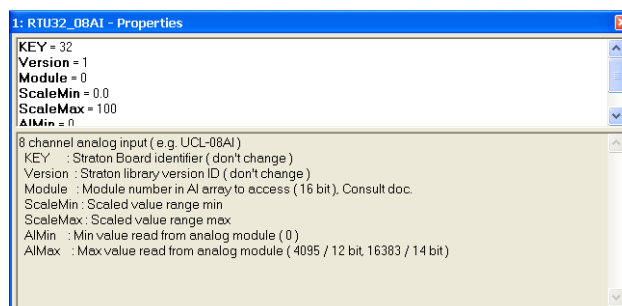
1: RTU32_08AI - Properties

KEY = 32
Version = 1
Module = 0
ScaleMin = 0.0
ScaleMax = 100
AIMin = 0

8 channel analog input ( e.g. UCL-08AI )
KEY : Straton Board identifier ( don't change )
Version : Straton library version ID ( don't change )
Module : Module number in AI array to access ( 16 bit ), Consult doc.
ScaleMin : Scaled value range min
ScaleMax : Scaled value range max
AIMin : Min value read from analog module ( 0 )
AIMax : Max value read from analog module ( 4095 / 12 bit, 16383 / 14 bit )